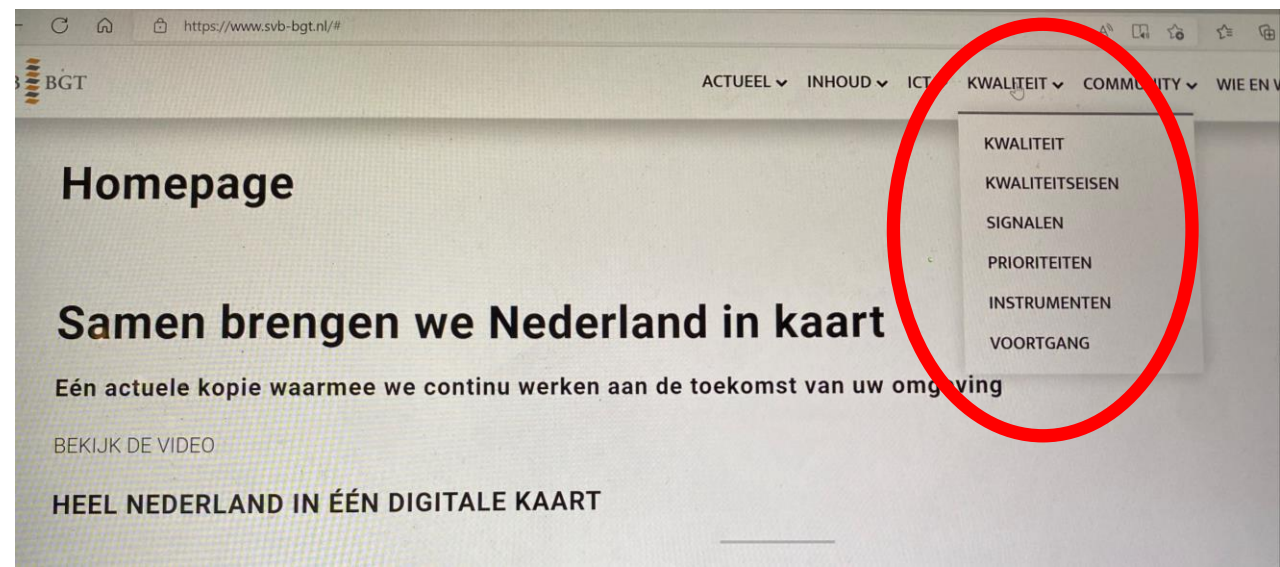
https://www.svb-bgt.nl/#

BGT

ACTUEEL INHOUD ICT KWALITEIT COMMU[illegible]ITY WIE EN W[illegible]

KWALITEIT
KWALITEITSEISEN
SIGNALEN
PRIORITEITEN
INSTRUMENTEN
VOORTGANG

Homepage

Samen brengen we Nederland in kaart

Eén actuele kopie waarmee we continu werken aan de toekomst van uw om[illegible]ving

BEKIJK DE VIDEO

HEEL NEDERLAND IN ÉÉN DIGITALE KAART